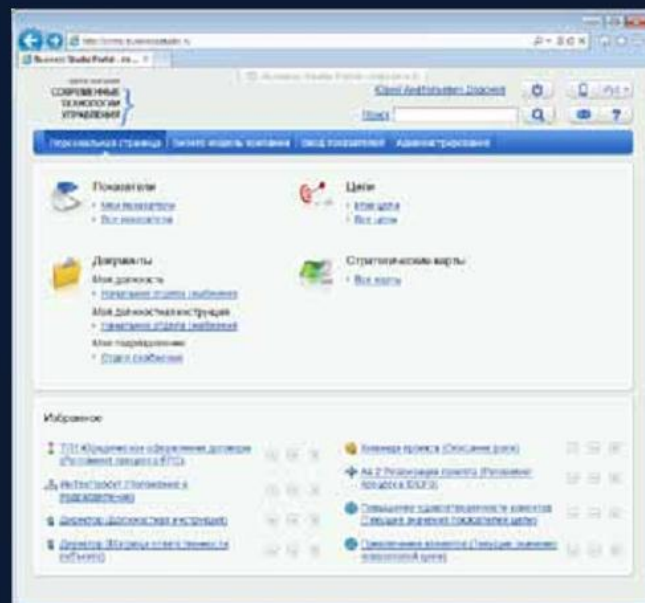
Business Studio Portal - ...

СОВРЕМЕННЫЕ ТЕХНОЛОГИИ УПРАВЛЕНИЯ

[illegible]

Поиск

Персональная страница | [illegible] | Ввод показателей | Администрирование

Показатели
• Мои показатели
• Все показатели

Цели
• Мои цели
• Все цели

Документы
Моя должность
• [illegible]
Моя должностная инструкция
• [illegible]
Мое подразделение
• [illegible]

Стратегические карты
• Все карты

Избранное

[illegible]
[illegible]
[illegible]
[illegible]
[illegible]
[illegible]
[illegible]
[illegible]